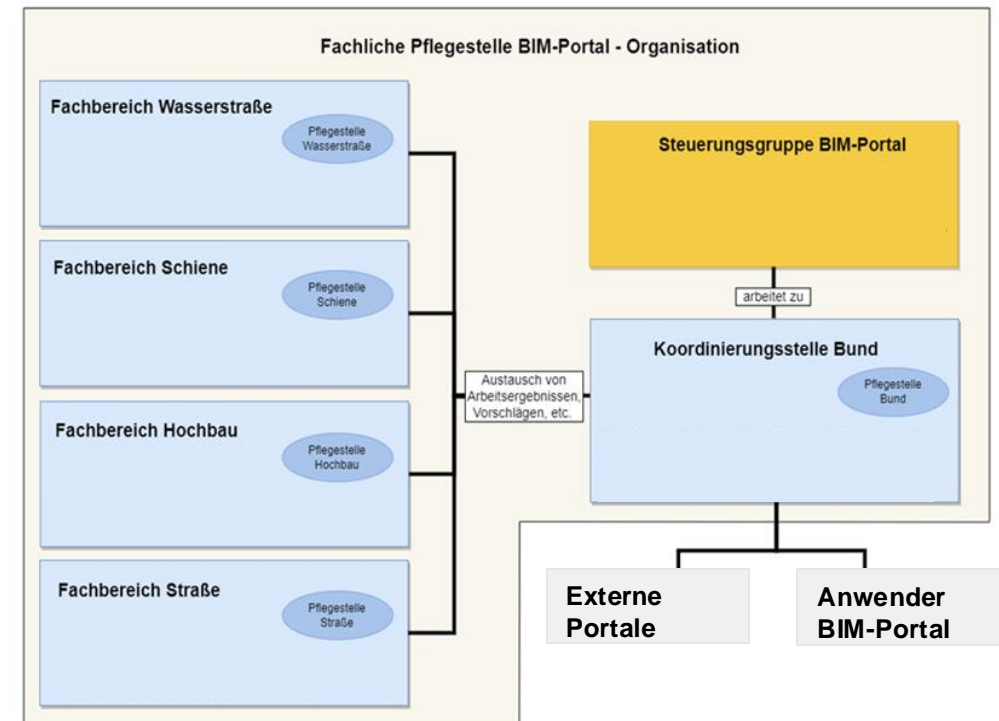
Fachliche Pflegestelle BIM-Portal - Organisation

Fachbereich Wasserstraße

Pflegestelle Wasserstraße

Fachbereich Schiene

Pflegestelle Schiene

Fachbereich Hochbau

Pflegestelle Hochbau

Fachbereich Straße

Pflegestelle Straße

Austausch von Arbeitsergebnissen, Vorschlägen, etc.

Steuerungsgruppe BIM-Portal

arbeitet zu

Koordinierungsstelle Bund

Pflegestelle Bund

Externe Portale

Anwender BIM-Portal